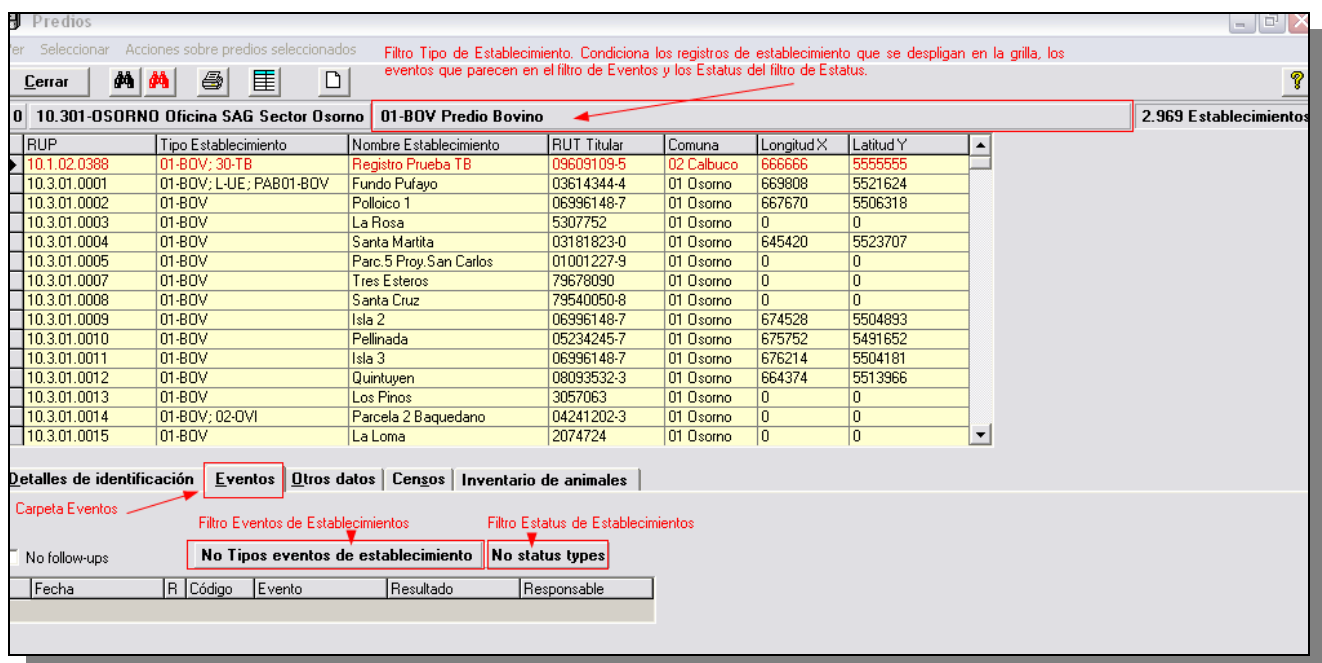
Predios

er Seleccionar Acciones sobre predios seleccionados

Filtro Tipo de Establecimiento. Condiciona los registros de establecimiento que se despliegan en la grilla, los eventos que parecen en el filtro de Eventos y los Estatus del filtro de Estatus.

Cerrar

0 10.301-OSORNO Oficina SAG Sector Osorno | 01-BOV Predio Bovino | 2.969 Establecimientos

| RUP | Tipo Establecimiento | Nombre Establecimiento | RUT Titular | Comuna | Longitud X | Latitud Y |
|---|---|---|---|---|---|---|
| 10.1.02.0388 | 01-BOV; 30-TB | Registro Prueba TB | 09609109-5 | 02 Calbuco | 666666 | 5555555 |
| 10.3.01.0001 | 01-BOV; L-UE; PAB01-BOV | Fundo Pufayo | 03614344-4 | 01 Osorno | 669808 | 5521624 |
| 10.3.01.0002 | 01-BOV | Polloico 1 | 06996148-7 | 01 Osorno | 667670 | 5506318 |
| 10.3.01.0003 | 01-BOV | La Rosa | 5307752 | 01 Osorno | 0 | 0 |
| 10.3.01.0004 | 01-BOV | Santa Martita | 03181823-0 | 01 Osorno | 645420 | 5523707 |
| 10.3.01.0005 | 01-BOV | Parc.5 Proy.San Carlos | 01001227-9 | 01 Osorno | 0 | 0 |
| 10.3.01.0007 | 01-BOV | Tres Esteros | 79678090 | 01 Osorno | 0 | 0 |
| 10.3.01.0008 | 01-BOV | Santa Cruz | 79540050-8 | 01 Osorno | 0 | 0 |
| 10.3.01.0009 | 01-BOV | Isla 2 | 06996148-7 | 01 Osorno | 674528 | 5504893 |
| 10.3.01.0010 | 01-BOV | Pellinada | 05234245-7 | 01 Osorno | 675752 | 5491652 |
| 10.3.01.0011 | 01-BOV | Isla 3 | 06996148-7 | 01 Osorno | 676214 | 5504181 |
| 10.3.01.0012 | 01-BOV | Quintuyen | 08093532-3 | 01 Osorno | 664374 | 5513966 |
| 10.3.01.0013 | 01-BOV | Los Pinos | 3057063 | 01 Osorno | 0 | 0 |
| 10.3.01.0014 | 01-BOV; 02-OVI | Parcela 2 Baquedano | 04241202-3 | 01 Osorno | 0 | 0 |
| 10.3.01.0015 | 01-BOV | La Loma | 2074724 | 01 Osorno | 0 | 0 |

Detalles de identificación | Eventos | Otros datos | Censos | Inventario de animales

Carpeta Eventos

Filtro Eventos de Establecimientos

Filtro Estatus de Establecimientos

No follow-ups

No Tipos eventos de establecimiento

No status types

| Fecha | R | Código | Evento | Resultado | Responsable |
|---|---|---|---|---|---|